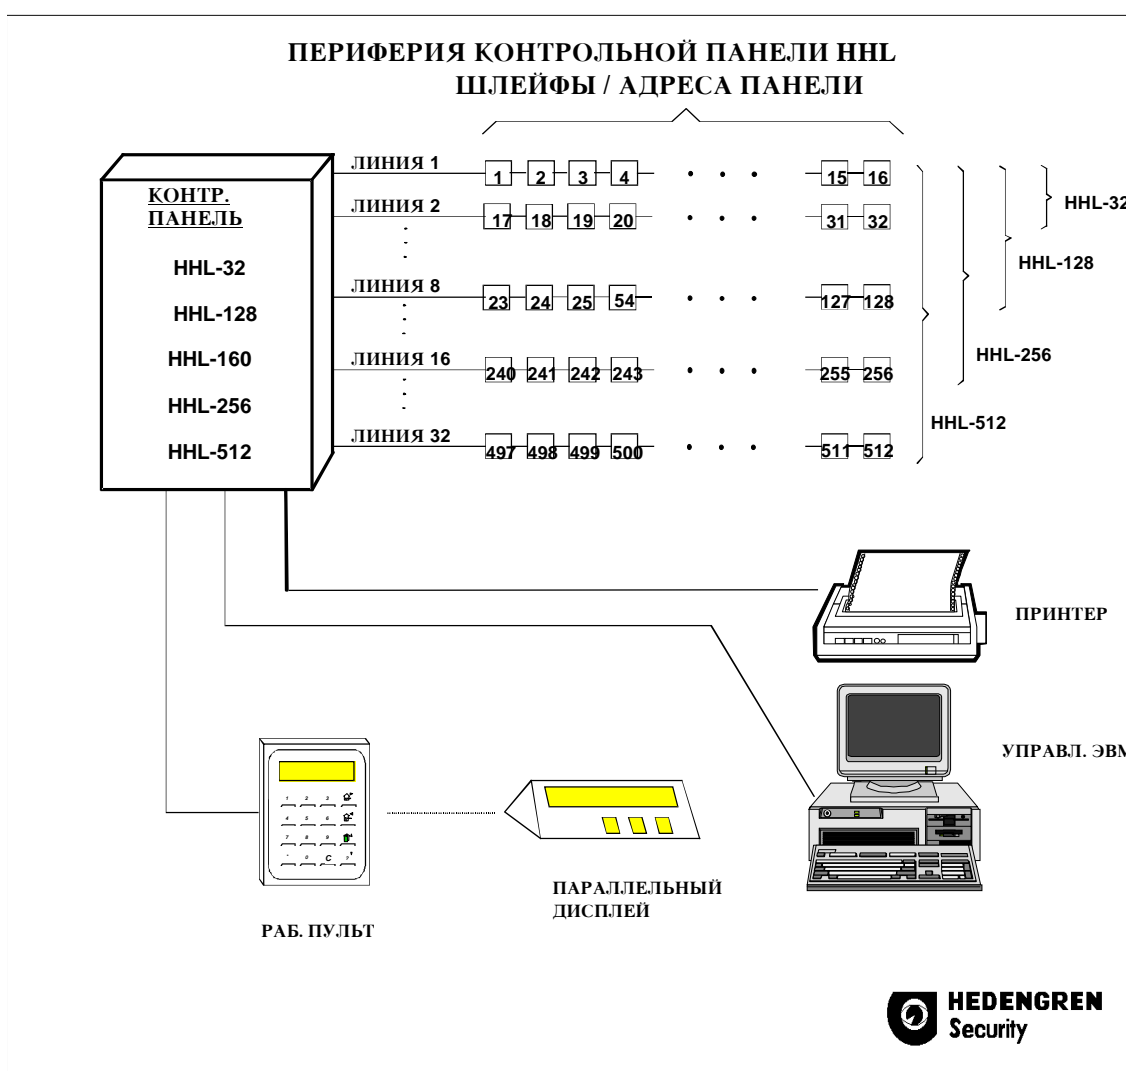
ПЕРИФЕРИЯ КОНТРОЛЬНОЙ ПАНЕЛИ HHL
ШЛЕЙФЫ / АДРЕСА ПАНЕЛИ

КОНТР. ПАНЕЛЬ

HHL-32
HHL-128
HHL-160
HHL-256
HHL-512

ЛИНИЯ 1
1 2 3 4 . . . 15 16
ЛИНИЯ 2
17 18 19 20 . . . 31 32
ЛИНИЯ 8
23 24 25 54 . . . 127 128
ЛИНИЯ 16
240 241 242 243 . . . 255 256
ЛИНИЯ 32
497 498 499 500 . . . 511 512

HHL-32
HHL-128
HHL-256
HHL-512

ПРИНТЕР

УПРАВЛ. ЭВМ

ПАРАЛЛЕЛЬНЫЙ ДИСПЛЕЙ

РАБ. ПУЛЬТ

HEDENGREN
Security